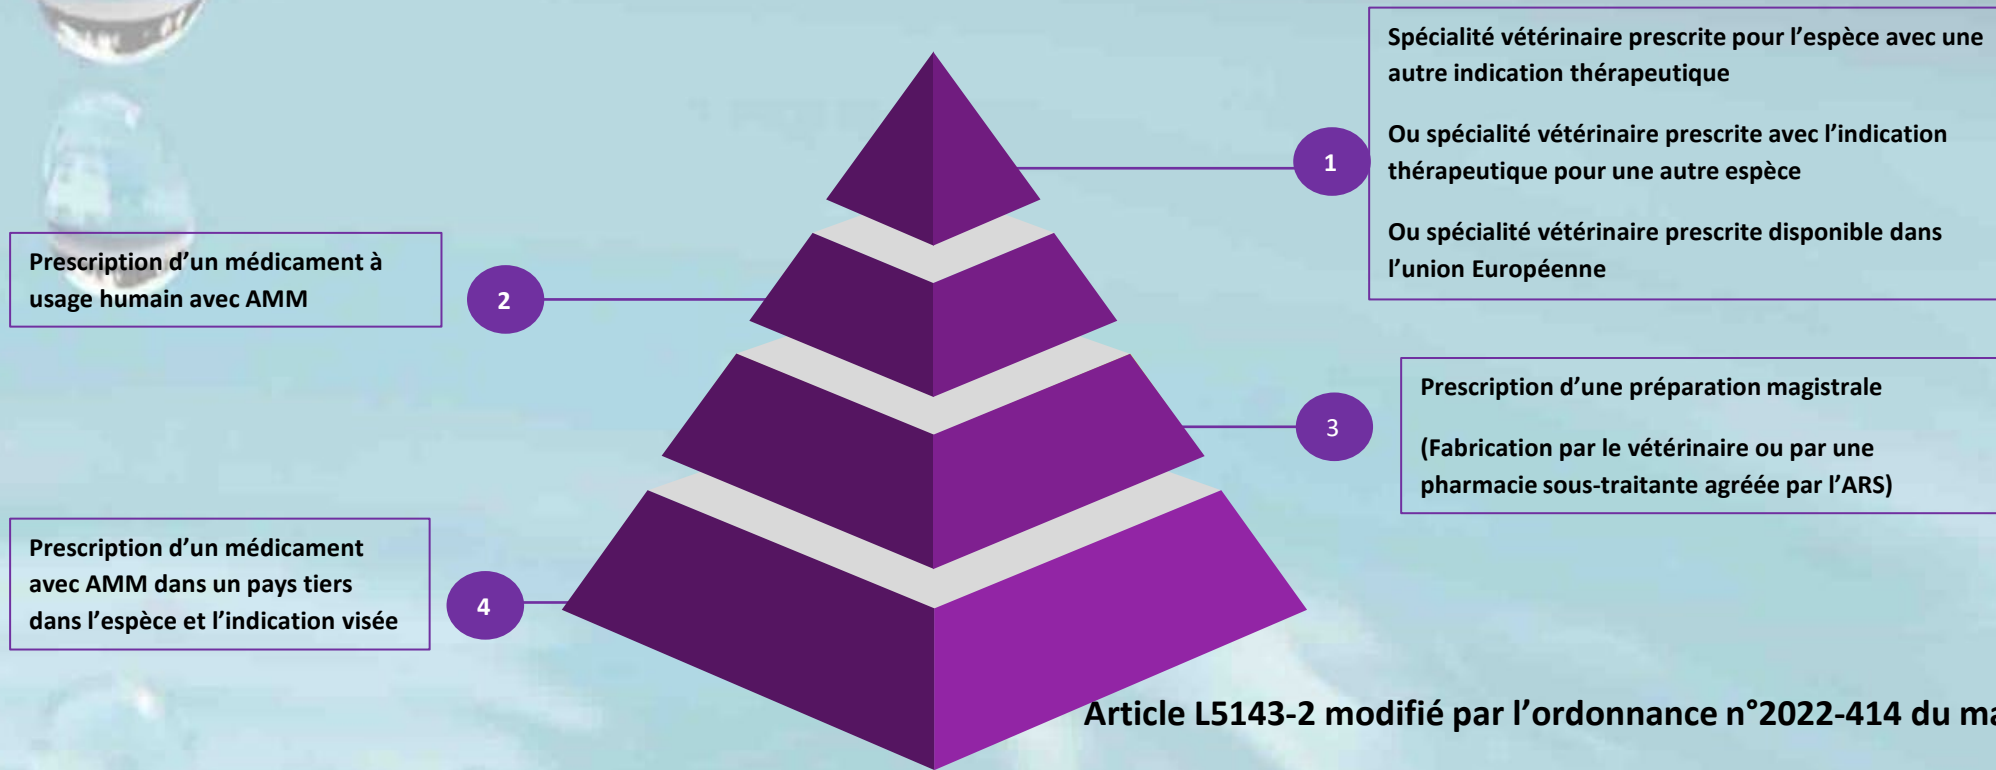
1

Spécialité vétérinaire prescrite pour l'espèce avec une autre indication thérapeutique

Ou spécialité vétérinaire prescrite avec l'indication thérapeutique pour une autre espèce

Ou spécialité vétérinaire prescrite disponible dans l'union Européenne

2

Prescription d'un médicament à usage humain avec AMM

3

Prescription d'une préparation magistrale

(Fabrication par le vétérinaire ou par une pharmacie sous-traitante agréée par l'ARS)

4

Prescription d'un médicament avec AMM dans un pays tiers dans l'espèce et l'indication visée

Article L5143-2 modifié par l'ordonnance n°2022-414 du ma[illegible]